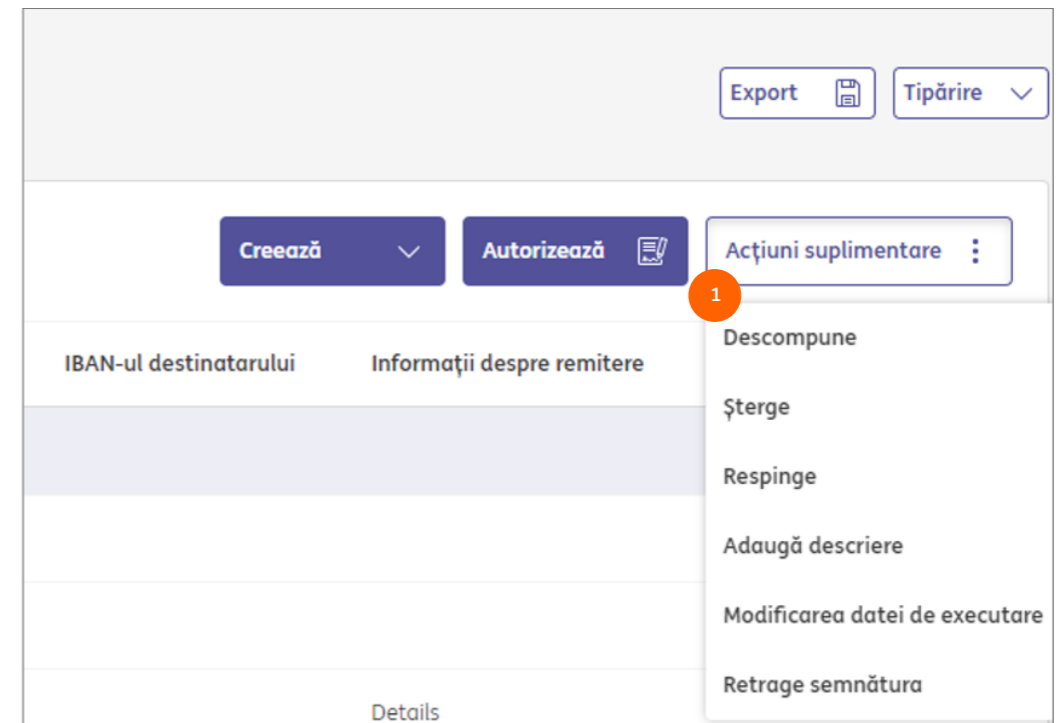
Export
Tipărire

Creează
Autorizează
Acțiuni suplimentare

1

IBAN-ul destinatarului
Informații despre remitere

Descompune
Șterge
Respinge
Adaugă descriere
Modificarea datei de executare
Retrage semnătura

Details